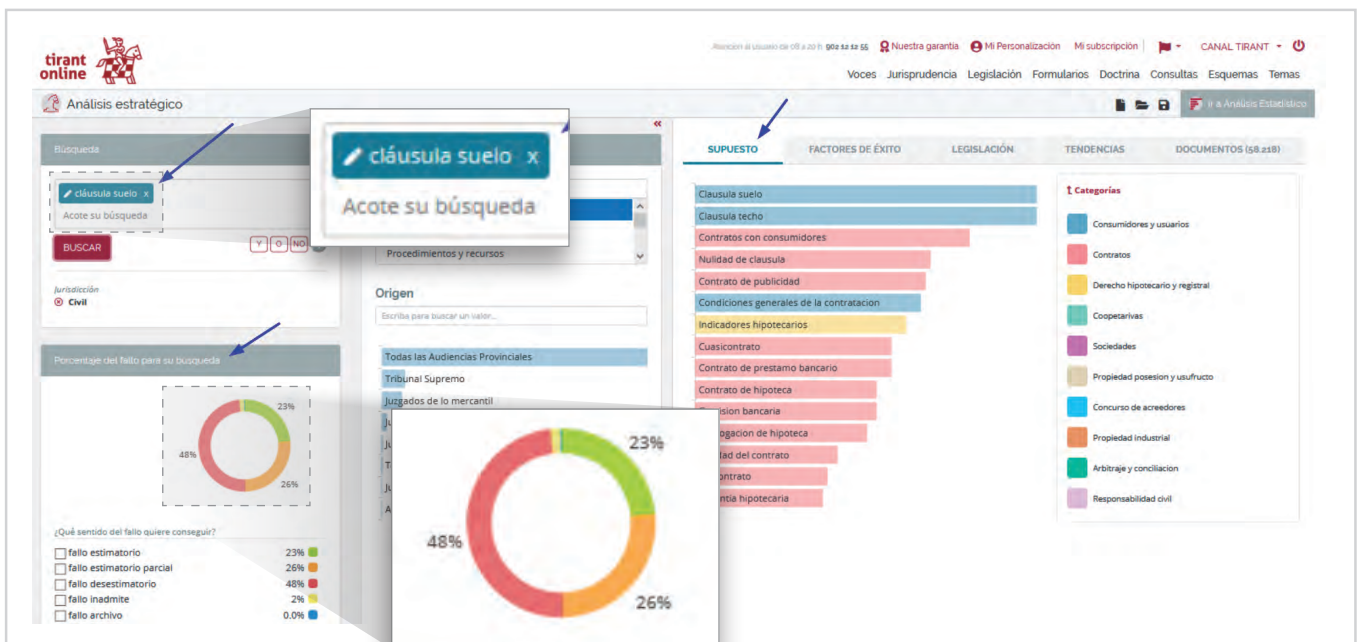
tirant online

Atención al usuario de 08 a 20 h 902 12 12 55 Nuestra garantía Mi Personalización Mi subscripción CANAL TIRANT

Voces Jurisprudencia Legislación Formularios Doctrina Consultas Esquemas Temas

Análisis estratégico

Ir a Análisis Estadístico

Búsqueda

cláusula suelo x

Acote su búsqueda

BUSCAR

Y O NO

Jurisdicción
Civil

cláusula suelo x

Acote su búsqueda

Procedimientos y recursos

Origen

Escriba para buscar un valor...

Todas las Audiencias Provinciales
Tribunal Supremo
Juzgados de lo mercantil

Porcentaje del fallo para su búsqueda

23%
48%
26%

¿Qué sentido del fallo quiere conseguir?

| | |
|---|---|
| fallo estimatorio | 23% |
| fallo estimatorio parcial | 26% |
| fallo desestimatorio | 48% |
| fallo inadmite | 2% |
| fallo archivo | 0.0% |

23%
48%
26%

SUPUESTO FACTORES DE ÉXITO LEGISLACIÓN TENDENCIAS DOCUMENTOS (58.218)

Clausula suelo
Clausula techo
Contratos con consumidores
Nulidad de clausula
Contrato de publicidad
Condiciones generales de la contratacion
Indicadores hipotecarios
Cuasicontrato
Contrato de prestamo bancario
Contrato de hipoteca
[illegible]sion bancaria
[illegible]ogacion de hipoteca
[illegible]dad del contrato
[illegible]ontrato
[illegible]ntia hipotecaria

Categorías

Consumidores y usuarios
Contratos
Derecho hipotecario y registral
Coopetarivas
Sociedades
Propiedad posesion y usufructo
Concurso de acreedores
Propiedad industrial
Arbitraje y conciliacion
Responsabilidad civil